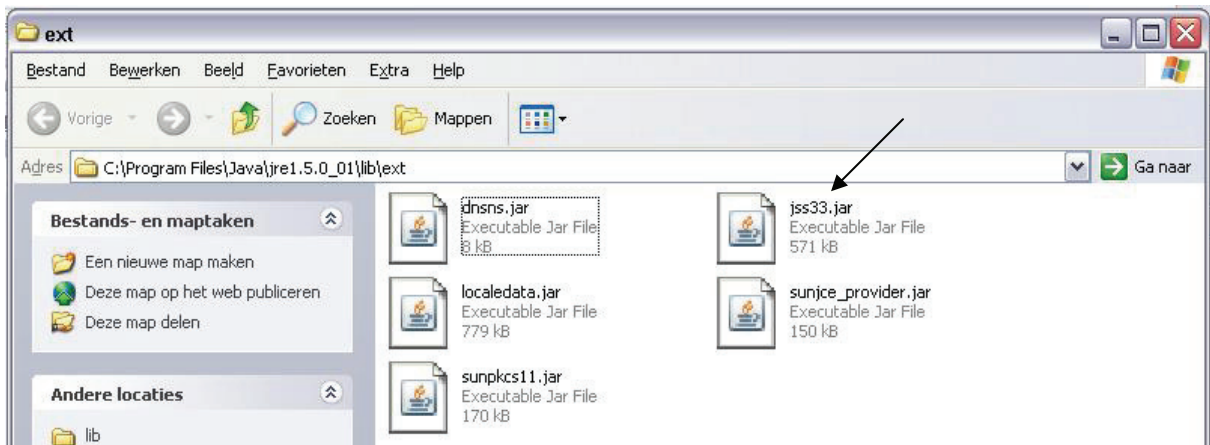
ext

Bestand Bewerken Beeld Favorieten Extra Help

Vorige Zoeken Mappen

Adres C:\Program Files\Java\jre1.5.0_01\lib\ext

Ga naar

Bestands- en maptaken

Een nieuwe map maken

Deze map op het web publiceren

Deze map delen

Andere locaties

lib

dnsns.jar
Executable Jar File
8 kB

jss33.jar
Executable Jar File
571 kB

localedata.jar
Executable Jar File
779 kB

sunjce_provider.jar
Executable Jar File
150 kB

sunpkcs11.jar
Executable Jar File
170 kB